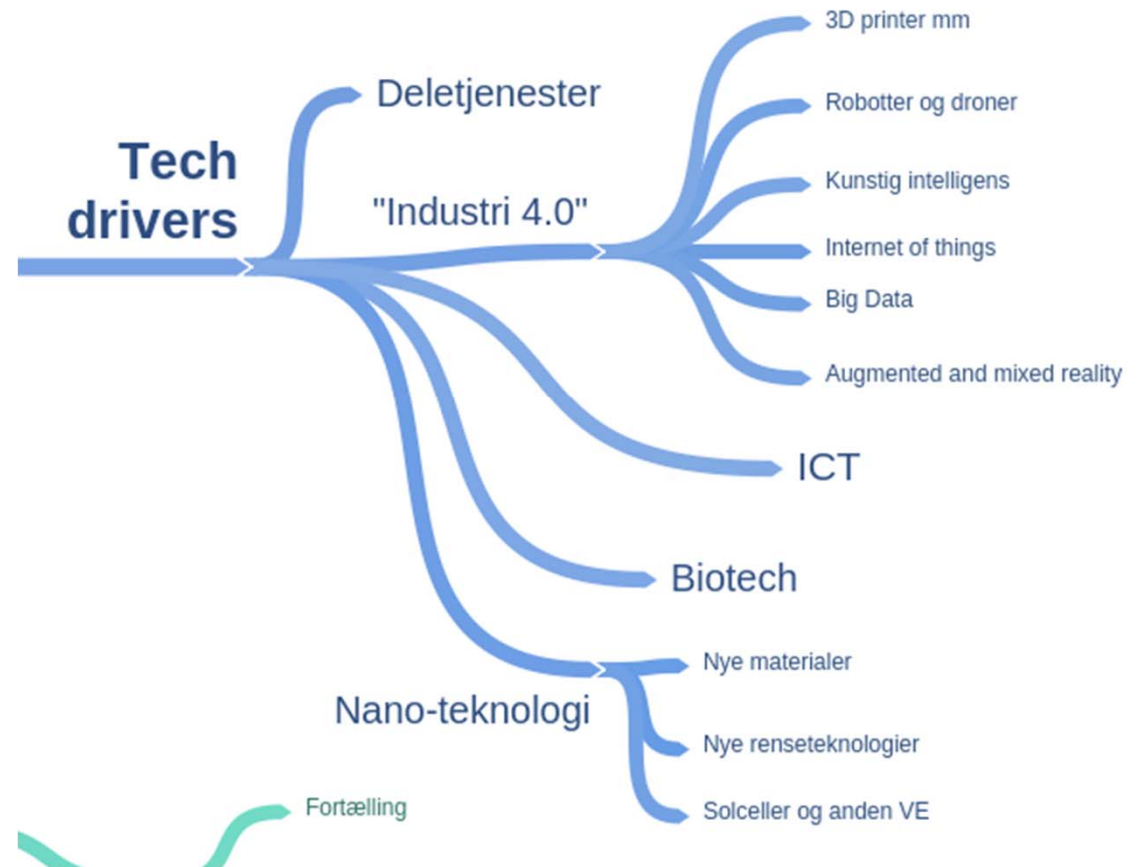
Tech drivers

Deletjenester

"Industri 4.0"

3D printer mm

Robotter og droner

Kunstig intelligens

Internet of things

Big Data

Augmented and mixed reality

ICT

Biotech

Nano-teknologi

Nye materialer

Nye renseteknologier

Solceller og anden VE

Fortælling